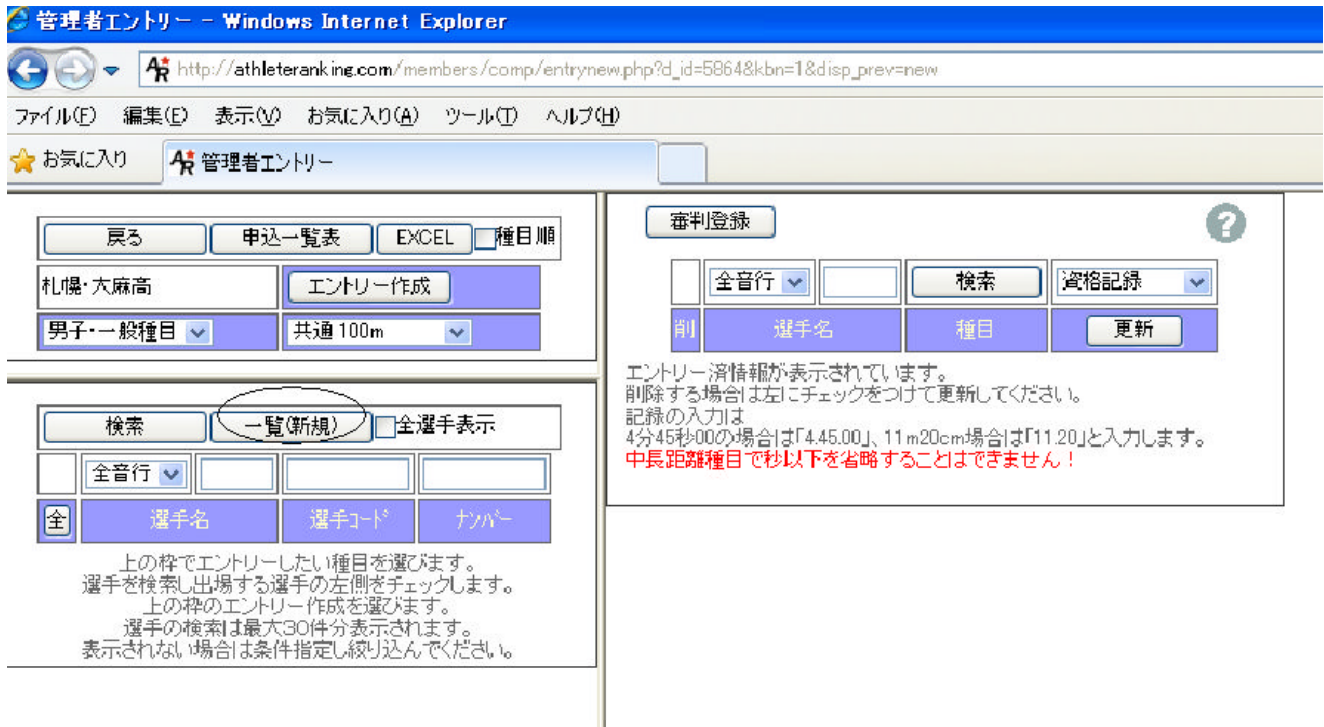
管理者エントリー - Windows Internet Explorer

http://athleteranking.com/members/comp/entrynew.php?d_id=5864&kbn=1&disp_prev=new

ファイル(F) 編集(E) 表示(V) お気に入り(A) ツール(T) ヘルプ(H)

お気に入り 管理者エントリー

戻る 申込一覧表 EXCEL 種目順

札幌・大麻高 エントリー作成

男子・一般種目 共通 100m

検索 一覧(新規) 全選手表示

全音行

全 選手名 選手コード ナンバー

上の枠でエントリーしたい種目を選びます。
選手を検索し出場する選手の左側をチェックします。
上の枠のエントリー作成を選びます。
選手の検索は最大30件分表示されます。
表示されない場合は条件指定し絞り込んでください。

審判登録

全音行 検索 資格記録

削 選手名 種目 更新

エントリー済情報が表示されています。
削除する場合は左にチェックをつけて更新してください。
記録の入力は
4分45秒00の場合は「4.45.00」、11m20cm場合は「11.20」と入力します。
中長距離種目で秒以下を省略することはできません！